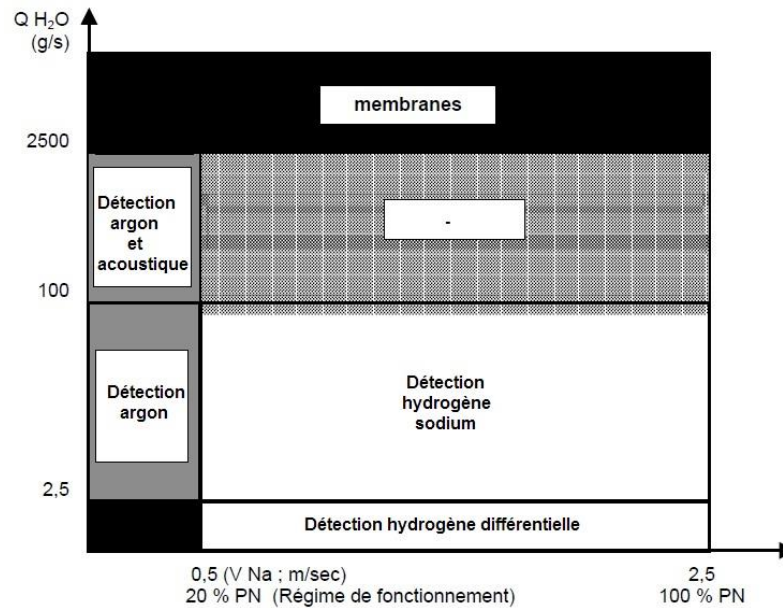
Q $H_2O$ (g/s)

membranes

2500

Détection argon et acoustique

-

100

Détection argon

Détection hydrogène sodium

2,5

Détection hydrogène différentielle

0,5 (V Na ; m/sec)
20 % PN (Régime de fonctionnement)

2,5
100 % PN